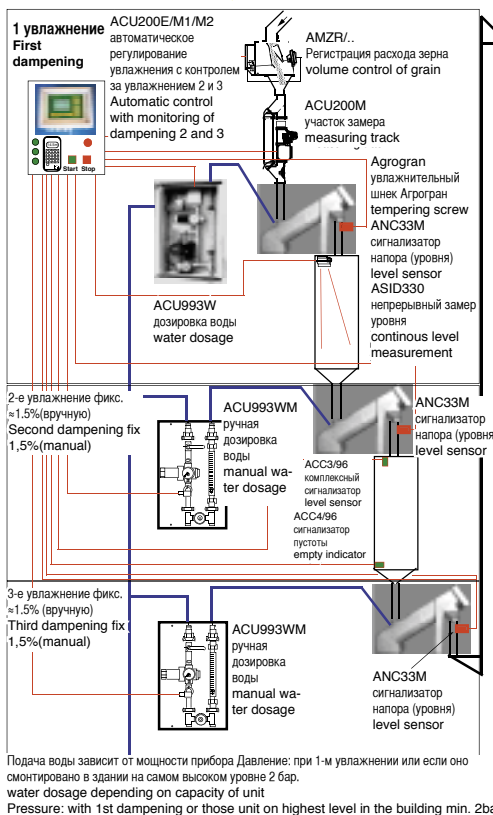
1 увлажнение
First dampening

ACU200E/M1/M2
автоматическое регулирование увлажнения с контролем за увлажнением 2 и 3
Automatic control with monitoring of dampening 2 and 3

Start Stop

AMZR/..
Регистрация расхода зерна
volume control of grain

ACU200M
участок замера
measuring track

Agrogran
увлажнительный шнек Агрогран
tempering screw

ANC33M
сигнализатор напора (уровня)
level sensor

ASID330
непрерывный замер уровня
continous level measurement

ACU993W
дозировка воды
water dosage

2-е увлажнение фикс. ≈1.5%(вручную)
Second dampening fix 1,5%(manual)

ACU993WM
ручная дозировка воды
manual water dosage

ANC33M
сигнализатор напора (уровня)
level sensor

ACC3/96
комплексный сигнализатор
level sensor

ACC4/96
сигнализатор пустоты
empty indicator

3-е увлажнение фикс. ≈1.5% (вручную)
Third dampening fix 1,5%(manual)

ACU993WM
ручная дозировка воды
manual water dosage

ANC33M
сигнализатор напора (уровня)
level sensor

Подача воды зависит от мощности прибора Давление: при 1-м увлажнении или если оно смонтировано в здании на самом высоком уровне 2 бар.
water dosage depending on capacity of unit
Pressure: with 1st dampening or those unit on highest level in the building min. 2ba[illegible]